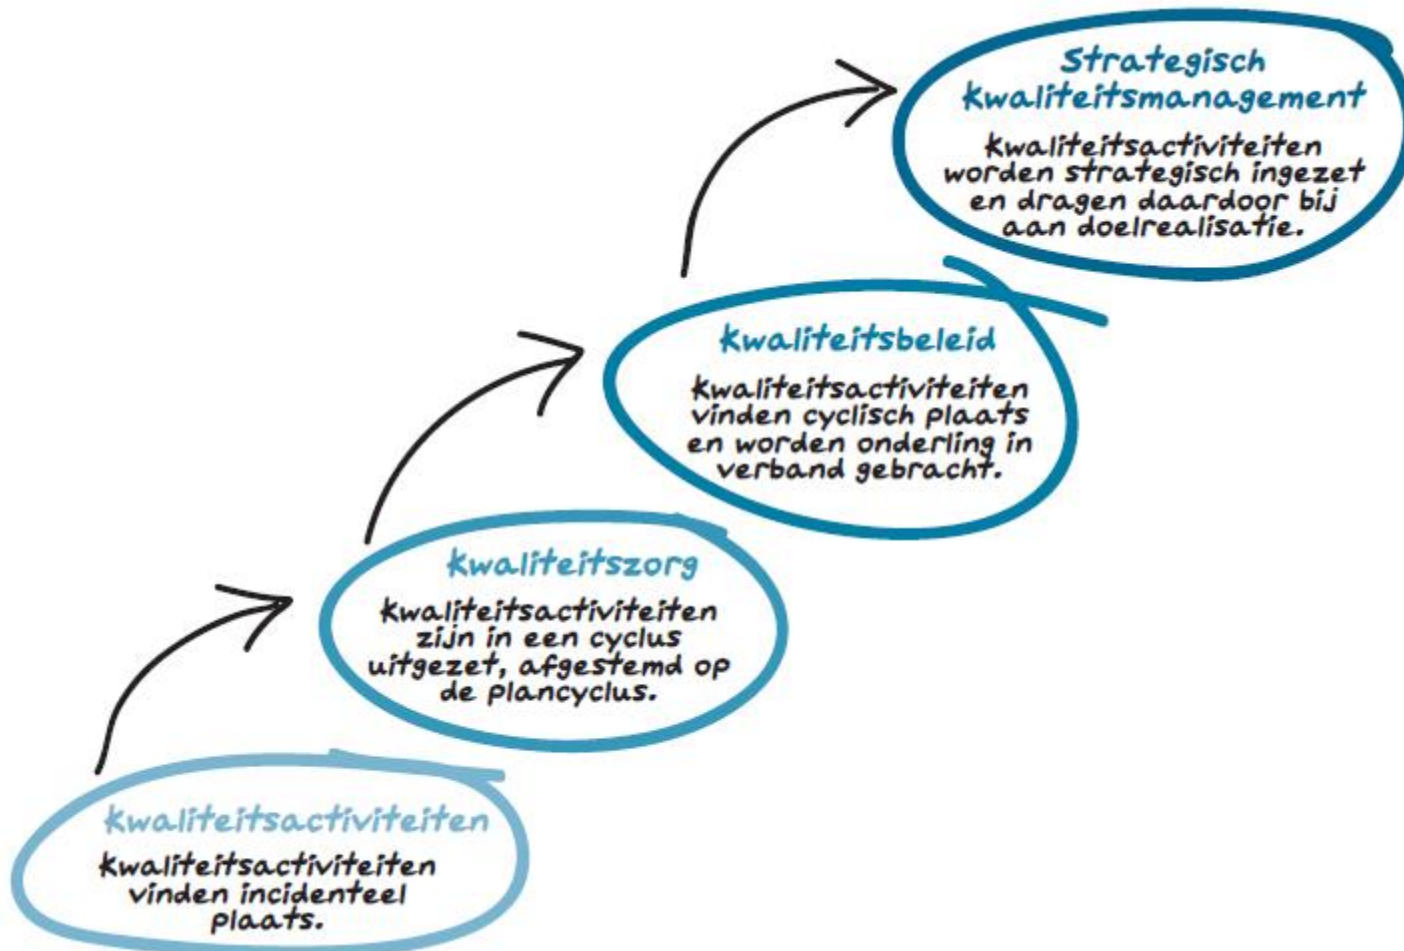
Strategisch kwaliteitsmanagement

Kwaliteitsactiviteiten worden strategisch ingezet en dragen daardoor bij aan doelrealisatie.

Kwaliteitsbeleid

Kwaliteitsactiviteiten vinden cyclisch plaats en worden onderling in verband gebracht.

Kwaliteitszorg

Kwaliteitsactiviteiten zijn in een cyclus uitgezet, afgestemd op de plancyclus.

Kwaliteitsactiviteiten

Kwaliteitsactiviteiten vinden incidenteel plaats.